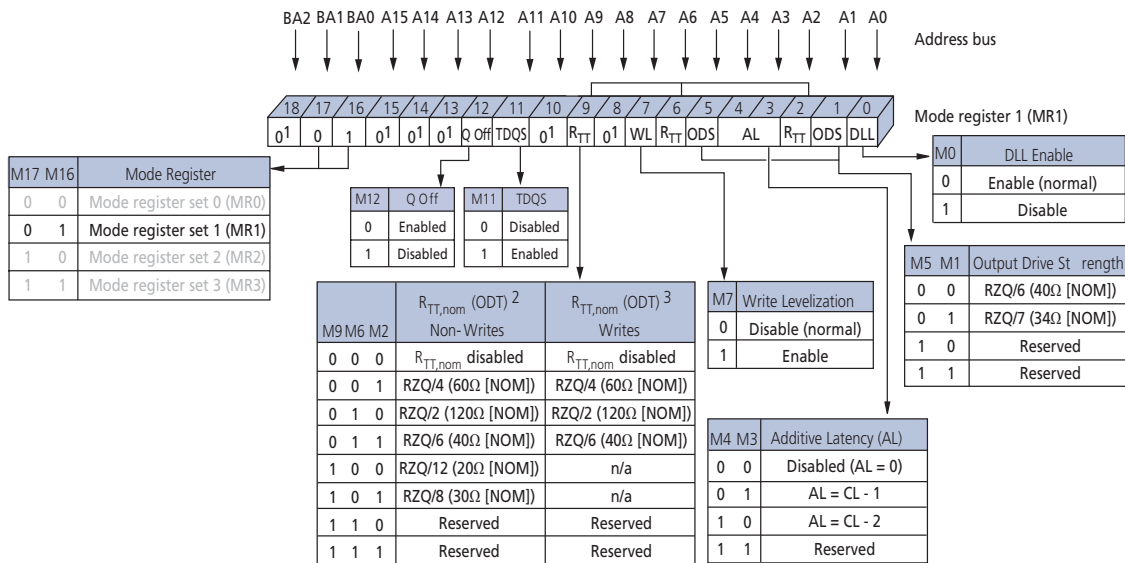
BA2 BA1 BA0 A15 A14 A13 A12 A11 A10 A9 A8 A7 A6 A5 A4 A3 A2 A1 A0

Address bus

18 17 16 15 14 13 12 11 10 9 8 7 6 5 4 3 2 1 0

$0^1$ 0 1 $0^1$ $0^1$ $0^1$ Q Off TDQS $0^1$ $R_{TT}$ $0^1$ WL $R_{TT}$ ODS AL $R_{TT}$ ODS DLL

Mode register 1 (MR1)

| M17 | M16 | Mode Register |
|---|---|---|
| 0 | 0 | Mode register set 0 (MR0) |
| 0 | 1 | Mode register set 1 (MR1) |
| 1 | 0 | Mode register set 2 (MR2) |
| 1 | 1 | Mode register set 3 (MR3) |

| M12 | Q Off |
|---|---|
| 0 | Enabled |
| 1 | Disabled |

| M11 | TDQS |
|---|---|
| 0 | Disabled |
| 1 | Enabled |

| M0 | DLL Enable |
|---|---|
| 0 | Enable (normal) |
| 1 | Disable |

| M5 | M1 | Output Drive St rength |
|---|---|---|
| 0 | 0 | RZQ/6 (40Ω [NOM]) |
| 0 | 1 | RZQ/7 (34Ω [NOM]) |
| 1 | 0 | Reserved |
| 1 | 1 | Reserved |

| M9 M6 M2 | $R_{TT,nom}$ (ODT) $^2$ Non-Writes | $R_{TT,nom}$ (ODT) $^3$ Writes |
|---|---|---|
| 0 0 0 | $R_{TT,nom}$ disabled | $R_{TT,nom}$ disabled |
| 0 0 1 | RZQ/4 (60Ω [NOM]) | RZQ/4 (60Ω [NOM]) |
| 0 1 0 | RZQ/2 (120Ω [NOM]) | RZQ/2 (120Ω [NOM]) |
| 0 1 1 | RZQ/6 (40Ω [NOM]) | RZQ/6 (40Ω [NOM]) |
| 1 0 0 | RZQ/12 (20Ω [NOM]) | n/a |
| 1 0 1 | RZQ/8 (30Ω [NOM]) | n/a |
| 1 1 0 | Reserved | Reserved |
| 1 1 1 | Reserved | Reserved |

| M7 | Write Levelization |
|---|---|
| 0 | Disable (normal) |
| 1 | Enable |

| M4 | M3 | Additive Latency (AL) |
|---|---|---|
| 0 | 0 | Disabled (AL = 0) |
| 0 | 1 | AL = CL - 1 |
| 1 | 0 | AL = CL - 2 |
| 1 | 1 | Reserved |